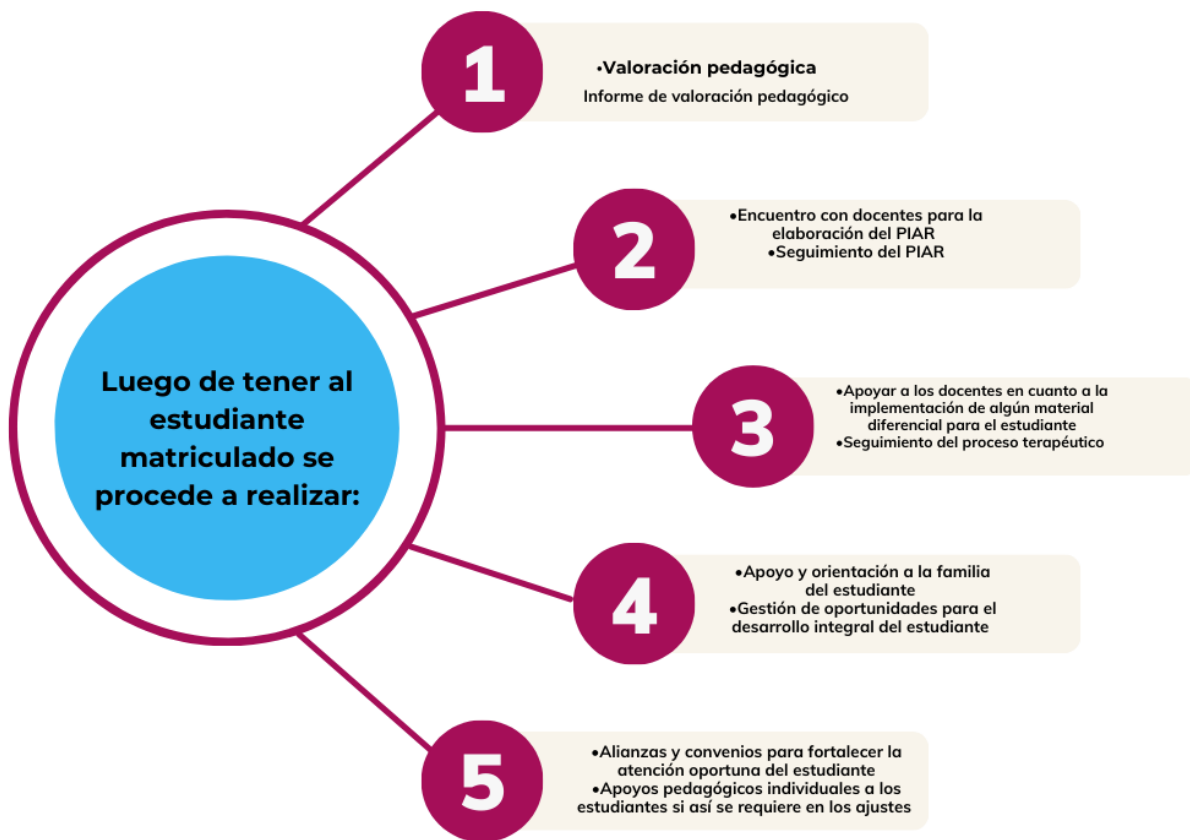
Luego de tener al estudiante matriculado se procede a realizar:

1

•Valoración pedagógica
Informe de valoración pedagógico

2

•Encuentro con docentes para la elaboración del PIAR
•Seguimiento del PIAR

3

•Apoyar a los docentes en cuanto a la implementación de algún material diferencial para el estudiante
•Seguimiento del proceso terapéutico

4

•Apoyo y orientación a la familia del estudiante
•Gestión de oportunidades para el desarrollo integral del estudiante

5

•Alianzas y convenios para fortalecer la atención oportuna del estudiante
•Apoyos pedagógicos individuales a los estudiantes si así se requiere en los ajustes